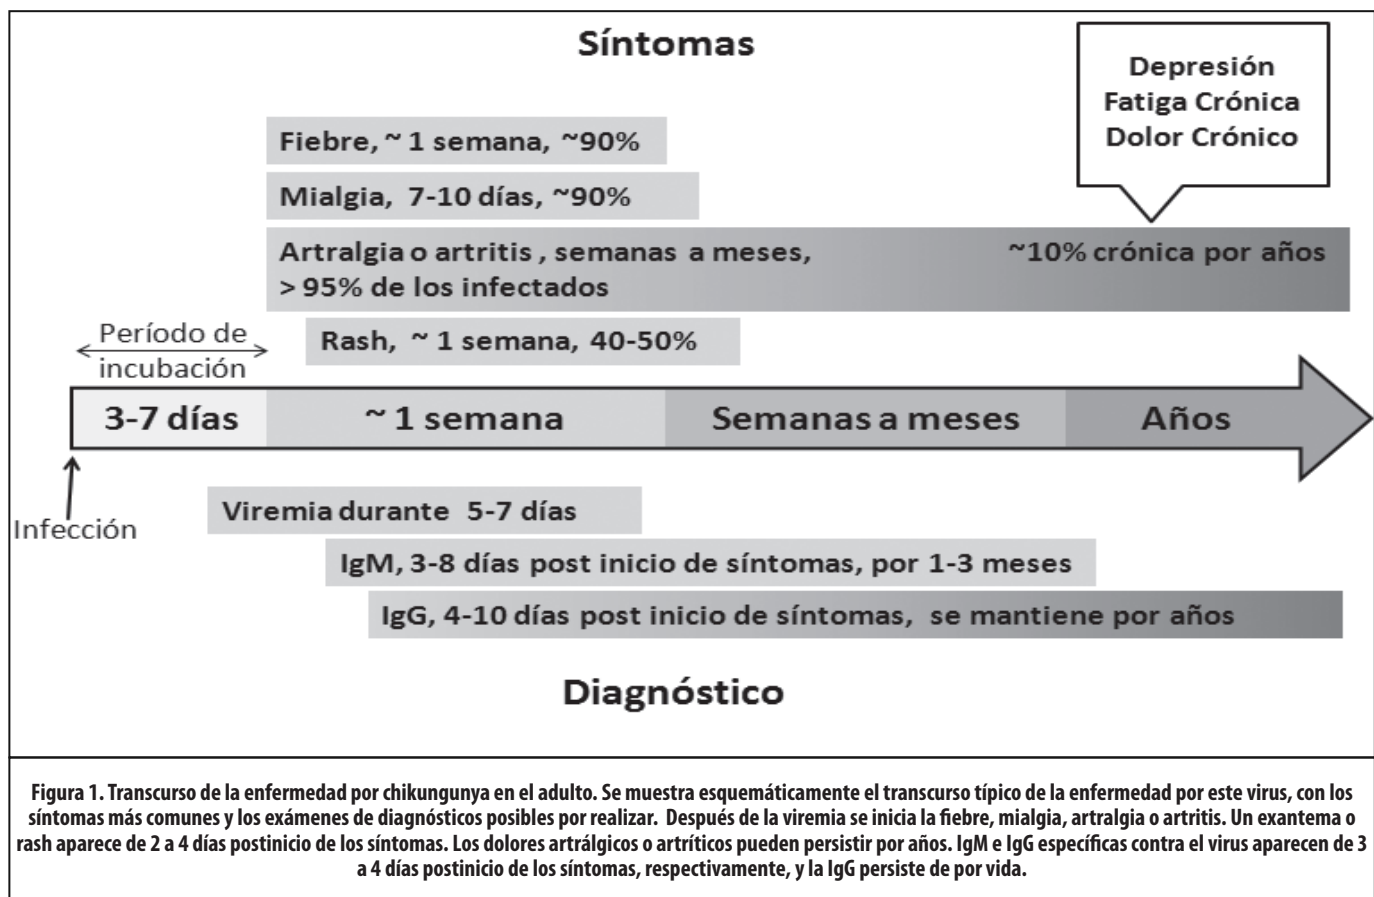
Síntomas

Depresión
Fatiga Crónica
Dolor Crónico

Fiebre, ~ 1 semana, ~90%

Mialgia, 7-10 días, ~90%

Artralgia o artritis , semanas a meses, > 95% de los infectados

~10% crónica por años

Período de incubación

Rash, ~ 1 semana, 40-50%

3-7 días

~ 1 semana

Semanas a meses

Años

Infección

Viremia durante 5-7 días

IgM, 3-8 días post inicio de síntomas, por 1-3 meses

IgG, 4-10 días post inicio de síntomas, se mantiene por años

Diagnóstico

Figura 1. Transcurso de la enfermedad por chikungunya en el adulto. Se muestra esquemáticamente el transcurso típico de la enfermedad por este virus, con los síntomas más comunes y los exámenes de diagnósticos posibles por realizar. Después de la viremia se inicia la fiebre, mialgia, artralgia o artritis. Un exantema o rash aparece de 2 a 4 días postinicio de los síntomas. Los dolores artrálgicos o artríticos pueden persistir por años. IgM e IgG específicas contra el virus aparecen de 3 a 4 días postinicio de los síntomas, respectivamente, y la IgG persiste de por vida.